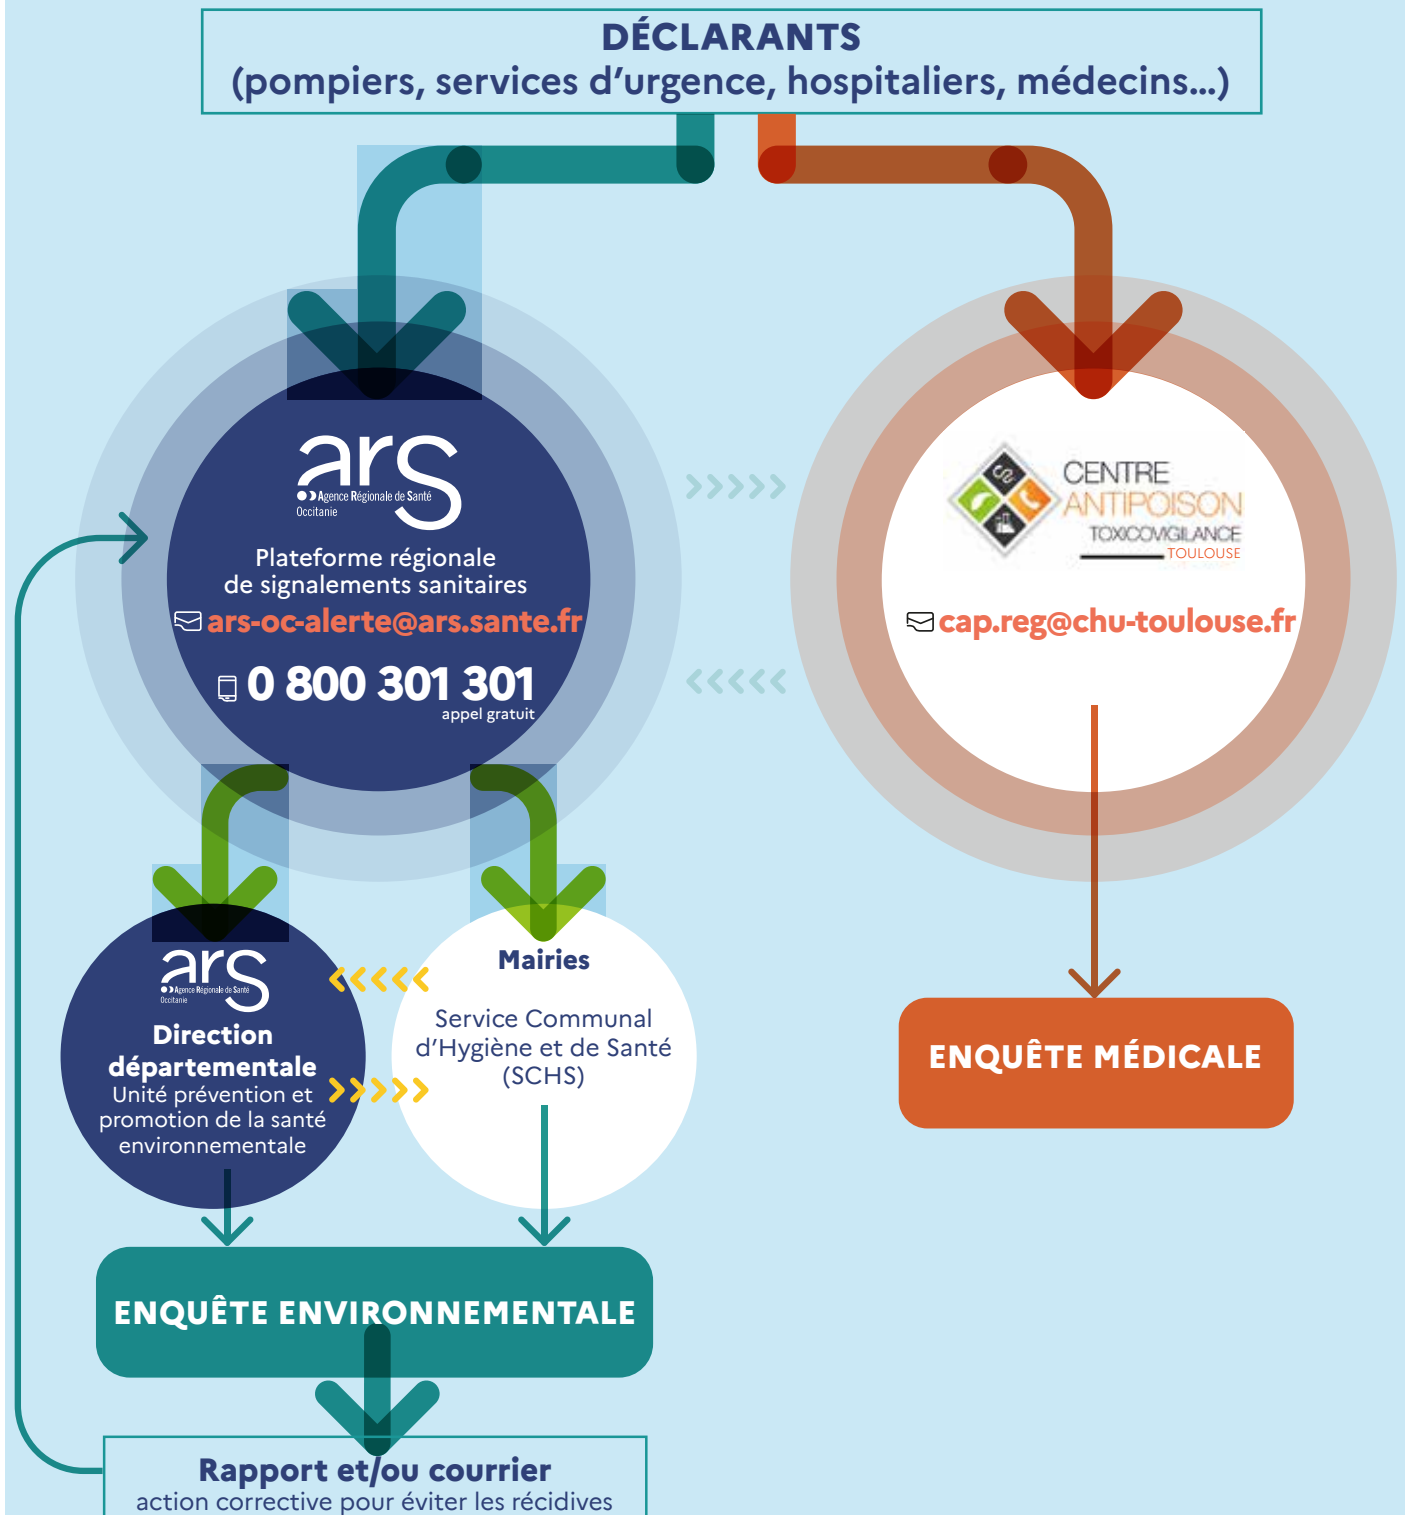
DÉCLARANTS
(pompiers, services d'urgence, hospitaliers, médecins...)

ars
Agence Régionale de Santé
Occitanie

Plateforme régionale de signalements sanitaires
ars-oc-alerte@ars.sante.fr
0 800 301 301
appel gratuit

CENTRE ANTIPOISON
TOXICOVIGILANCE
TOULOUSE

cap.reg@chu-toulouse.fr

ars
Agence Régionale de Santé
Occitanie

Direction départementale
Unité prévention et promotion de la santé environnementale

Mairies
Service Communal d'Hygiène et de Santé (SCHS)

ENQUÊTE MÉDICALE

ENQUÊTE ENVIRONNEMENTALE

Rapport et/ou courrier
action corrective pour éviter les récidives